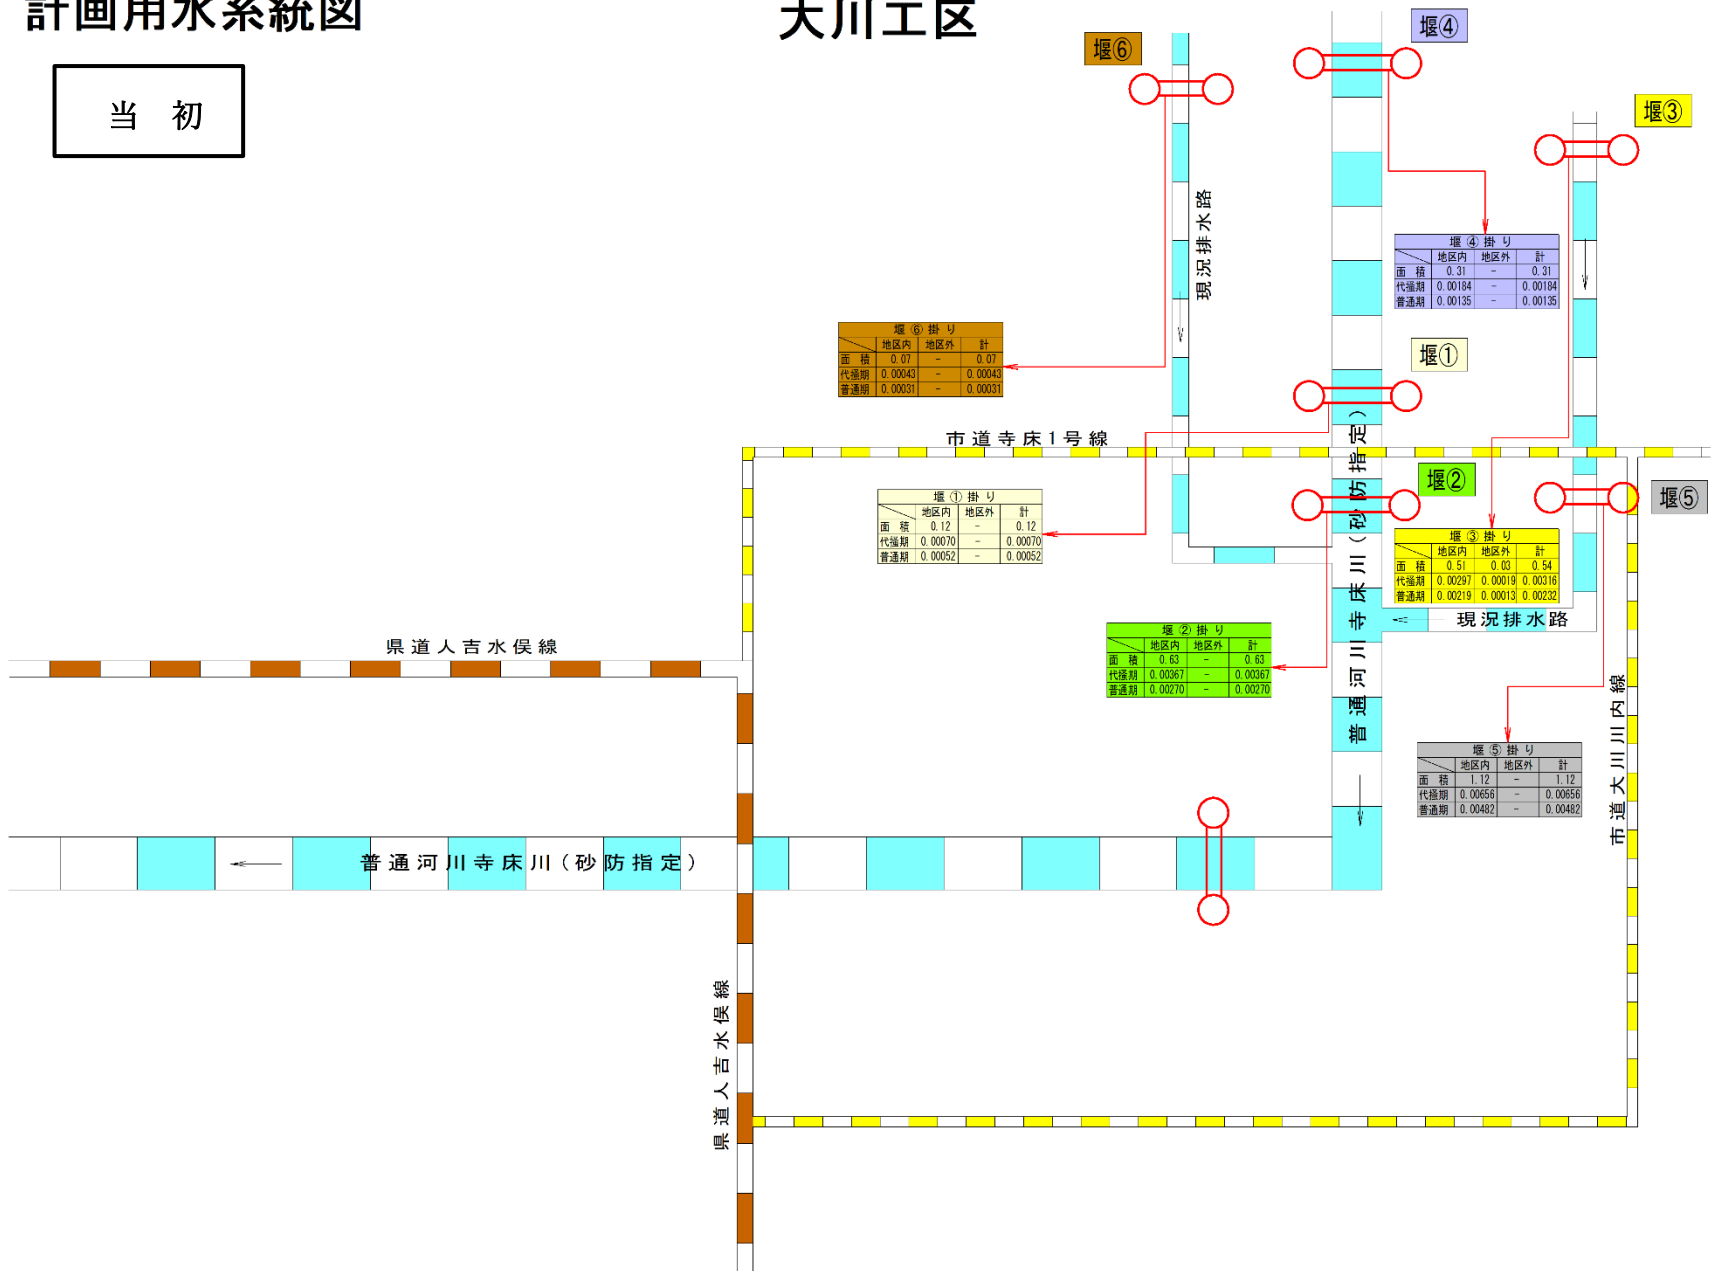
計画用水系統図

大川工区

当　初

堰⑥

堰④

堰③

現況排水路

堰④掛り

| | 地区内 | 地区外 | 計 |
|---|---|---|---|
| 面　積 | 0.31 | - | 0.31 |
| 代掻期 | 0.00184 | - | 0.00184 |
| 普通期 | 0.00135 | - | 0.00135 |

堰⑥掛り

| | 地区内 | 地区外 | 計 |
|---|---|---|---|
| 面　積 | 0.07 | - | 0.07 |
| 代掻期 | 0.00043 | - | 0.00043 |
| 普通期 | 0.00031 | - | 0.00031 |

堰①

市道寺床1号線

堰②

堰⑤

堰①掛り

| | 地区内 | 地区外 | 計 |
|---|---|---|---|
| 面　積 | 0.12 | - | 0.12 |
| 代掻期 | 0.00070 | - | 0.00070 |
| 普通期 | 0.00052 | - | 0.00052 |

堰③掛り

| | 地区内 | 地区外 | 計 |
|---|---|---|---|
| 面　積 | 0.51 | 0.03 | 0.54 |
| 代掻期 | 0.00297 | 0.00019 | 0.00316 |
| 普通期 | 0.00219 | 0.00013 | 0.00232 |

普通河川寺床川（砂防指定）

現況排水路

県道人吉水俣線

堰②掛り

| | 地区内 | 地区外 | 計 |
|---|---|---|---|
| 面　積 | 0.63 | - | 0.63 |
| 代掻期 | 0.00367 | - | 0.00367 |
| 普通期 | 0.00270 | - | 0.00270 |

市道大川川内線

堰⑤掛り

| | 地区内 | 地区外 | 計 |
|---|---|---|---|
| 面　積 | 1.12 | - | 1.12 |
| 代掻期 | 0.00656 | - | 0.00656 |
| 普通期 | 0.00482 | - | 0.00482 |

普通河川寺床川（砂防指定）

県道人吉水俣線